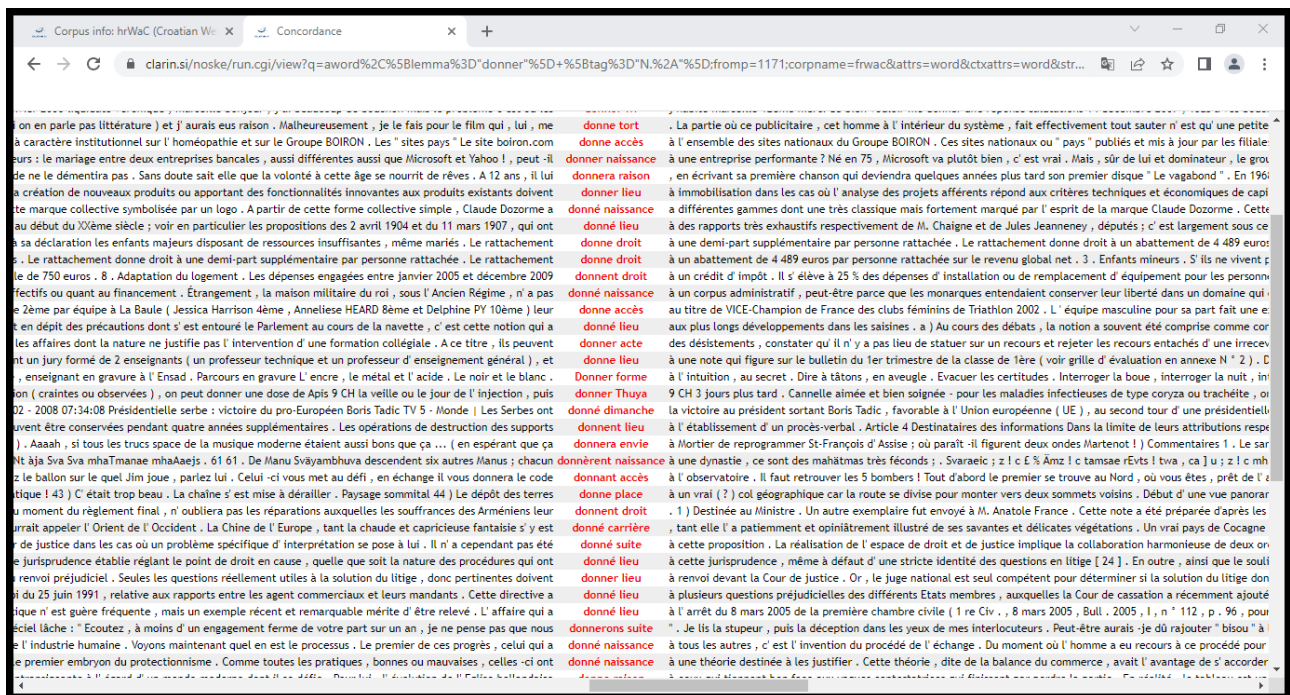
Corpus info: hrWaC (Croatian We ×   Concordance ×   +

clarin.si/noske/run.cgi/view?q=aword%2C%5Blemma%3D"donner"%5D+%5Btag%3D"N.%2A"%5D;fromp=1171;corpname=frwac&attrs=word&ctxattrs=word&str...

| | | |
|---|---|---|
| s on en parle pas littérature ) et j' aurais eus raison . Malheureusement , je le fais pour le film qui , lui , me | donne tort | . La partie où ce publicitaire , cet homme à l' intérieur du système , fait effectivement tout sauter n' est qu' une petite |
| à caractère institutionnel sur l' homéopathie et sur le Groupe BOIRON . Les " sites pays " Le site boiron.com | donne accès | à l' ensemble des sites nationaux du Groupe BOIRON . Ces sites nationaux ou " pays " publiés et mis à jour par les filiale |
| eurs : le mariage entre deux entreprises bancales , aussi différentes aussi que Microsoft et Yahoo ! , peut -il | donner naissance | à une entreprise performante ? Né en 75 , Microsoft va plutôt bien , c' est vrai . Mais , sûr de lui et dominateur , le grou |
| de ne le démentira pas . Sans doute sait elle que la volonté à cette âge se nourrit de rêves . A 12 ans , il lui | donnera raison | , en écrivant sa première chanson qui deviendra quelques années plus tard son premier disque " Le vagabond " . En 196 |
| a création de nouveaux produits ou apportant des fonctionnalités innovantes aux produits existants doivent | donner lieu | à immobilisation dans les cas où l' analyse des projets afférents répond aux critères techniques et économiques de capi |
| tte marque collective symbolisée par un logo . A partir de cette forme collective simple , Claude Dozorme a | donné naissance | à différentes gammes dont une très classique mais fortement marqué par l' esprit de la marque Claude Dozorme . Cette |
| au début du XXème siècle ; voir en particulier les propositions des 2 avril 1904 et du 11 mars 1907 , qui ont | donné lieu | à des rapports très exhaustifs respectivement de M. Chaigne et de Jules Jeanneney , députés ; c' est largement sous ce |
| à sa déclaration les enfants majeurs disposant de ressources insuffisantes , même mariés . Le rattachement | donne droit | à une demi-part supplémentaire par personne rattachée . Le rattachement donne droit à un abattement de 4 489 euros |
| s . Le rattachement donne droit à une demi-part supplémentaire par personne rattachée . Le rattachement | donne droit | à un abattement de 4 489 euros par personne rattachée sur le revenu global net . 3 . Enfants mineurs . S' ils ne vivent p |
| le de 750 euros . 8 . Adaptation du logement . Les dépenses engagées entre janvier 2005 et décembre 2009 | donnent droit | à un crédit d' impôt . Il s' élève à 25 % des dépenses d' installation ou de remplacement d' équipement pour les personn |
| effectifs ou quant au financement . Étrangement , la maison militaire du roi , sous l' Ancien Régime , n' a pas | donné naissance | à un corpus administratif , peut-être parce que les monarques entendaient conserver leur liberté dans un domaine qui |
| e 2ème par équipe à La Baule ( Jessica Harrison 4ème , Anneliese HEARD 8ème et Delphine PY 10ème ) leur | donne accès | au titre de VICE-Champion de France des clubs féminins de Triathlon 2002 . L' équipe masculine pour sa part fait une e |
| en dépit des précautions dont s' est entouré le Parlement au cours de la navette , c' est cette notion qui a | donné lieu | aux plus longs développements dans les saisines . a ) Au cours des débats , la notion a souvent été comprise comme cor |
| les affaires dont la nature ne justifie pas l' intervention d' une formation collégiale . A ce titre , ils peuvent | donner acte | des désistements , constater qu' il n' y a pas lieu de statuer sur un recours et rejeter les recours entachés d' une irrecev |
| nt un jury formé de 2 enseignants ( un professeur technique et un professeur d' enseignement général ) , et | donne lieu | à une note qui figure sur le bulletin du 1er trimestre de la classe de 1ère ( voir grille d' évaluation en annexe N ° 2 ) . D |
| , enseignant en gravure à l' Ensad . Parcours en gravure L' encre , le métal et l' acide . Le noir et le blanc . | Donner forme | à l' intuition , au secret . Dire à tâtons , en aveugle . Evacuer les certitudes . Interroger la boue , interroger la nuit , in |
| 0 ( craintes ou observées ) , on peut donner une dose de Apis 9 CH la veille ou le jour de l' injection , puis | donner Thuya | 9 CH 3 jours plus tard . Cannelle aimée et bien soignée - pour les maladies infectieuses de type coryza ou trachéite , o |
| 02 - 2008 07:34:08 Présidentielle serbe : victoire du pro-Européen Boris Tadic TV 5 - Monde \| Les Serbes ont | donné dimanche | la victoire au président sortant Boris Tadic , favorable à l' Union européenne ( UE ) , au second tour d' une présidentiell |
| uvent être conservées pendant quatre années supplémentaires . Les opérations de destruction des supports | donnent lieu | à l' établissement d' un procès-verbal . Article 4 Destinataires des informations Dans la limite de leurs attributions resp |
| ) . Aaaah , si tous les trucs space de la musique moderne étaient aussi bons que ça ... ( en espérant que ça | donnera envie | à Mortier de reprogrammer St-François d' Assise ; où paraît -il figurent deux ondes Martenot ! ) Commentaires 1 . Le sa |
| Nt àja Sva Sva mhaTmanae mhaAaejs . 61 61 . De Manu Svàyambhuva descendent six autres Manus ; chacun | donnèrent naissance | à une dynastie , ce sont des mahàtmas très féconds ; . Svaraeic ; z ! c £ % Ämz ! c tamsae rEvts ! twa , ca ] u ; z ! c mh |
| z le ballon sur le quel Jim joue , parlez lui . Celui -ci vous met au défi , en échange il vous donnera le code | donnant accès | à l' observatoire . Il faut retrouver les 5 bombers ! Tout d'abord le premier se trouve au Nord , où vous êtes , prêt de l' |
| tique ! 43 ) C' était trop beau . La chaîne s' est mise à dérailler . Paysage sommital 44 ) Le dépôt des terres | donne place | à un vrai ( ? ) col géographique car la route se divise pour monter vers deux sommets voisins . Début d' une vue panora |
| moment du règlement final , n' oubliera pas les réparations auxquelles les souffrances des Arméniens leur | donnent droit | . 1 ) Destinée au Ministre . Un autre exemplaire fut envoyé à M. Anatole France . Cette note a été préparée d'après les |
| urrait appeler l' Orient de l' Occident . La Chine de l' Europe , tant la chaude et capricieuse fantaisie s' y est | donné carrière | , tant elle l' a patiemment et opiniâtrement illustré de ses savantes et délicates végétations . Un vrai pays de Cocagne |
| r de justice dans les cas où un problème spécifique d' interprétation se pose à lui . Il n' a cependant pas été | donné suite | à cette proposition . La réalisation de l' espace de droit et de justice implique la collaboration harmonieuse de deux or |
| e jurisprudence établie réglant le point de droit en cause , quelle que soit la nature des procédures qui ont | donné lieu | à cette jurisprudence , même à défaut d' une stricte identité des questions en litige [ 24 ] . En outre , ainsi que le souli |
| renvoi préjudiciel . Seules les questions réellement utiles à la solution du litige , donc pertinentes doivent | donner lieu | à renvoi devant la Cour de justice . Or , le juge national est seul compétent pour déterminer si la solution du litige don |
| du 25 juin 1991 , relative aux rapports entre les agent commerciaux et leurs mandants . Cette directive a | donné lieu | à plusieurs questions préjudicielles des différents Etats membres , auxquelles la Cour de cassation a récemment ajouté |
| ique n' est guère fréquente , mais un exemple récent et remarquable mérite d' être relevé . L' affaire qui a | donné lieu | à l' arrêt du 8 mars 2005 de la première chambre civile ( 1 re Civ . , 8 mars 2005 , Bull . 2005 , I , n ° 112 , p . 96 , pour |
| éciel lâche : " Ecoutez , à moins d' un engagement ferme de votre part sur un an , je ne pense pas que nous | donnerons suite | . " Je lis la stupeur , puis la déception dans les yeux de mes interlocuteurs . Peut-être aurais -je dû rajouter " bisou " à |
| l' industrie humaine . Voyons maintenant quel en est le progrès , celui qui a | donné naissance | à tous les autres , c' est l' invention du procédé de l' échange . Du moment où l' homme a eu recours à ce procédé pour |
| premier embryon du protectionnisme . Comme toutes les pratiques , bonnes ou mauvaises , celles -ci ont | donné naissance | à une théorie destinée à les justifier . Cette théorie , dite de la balance du commerce , avait l' avantage de s' accorder |